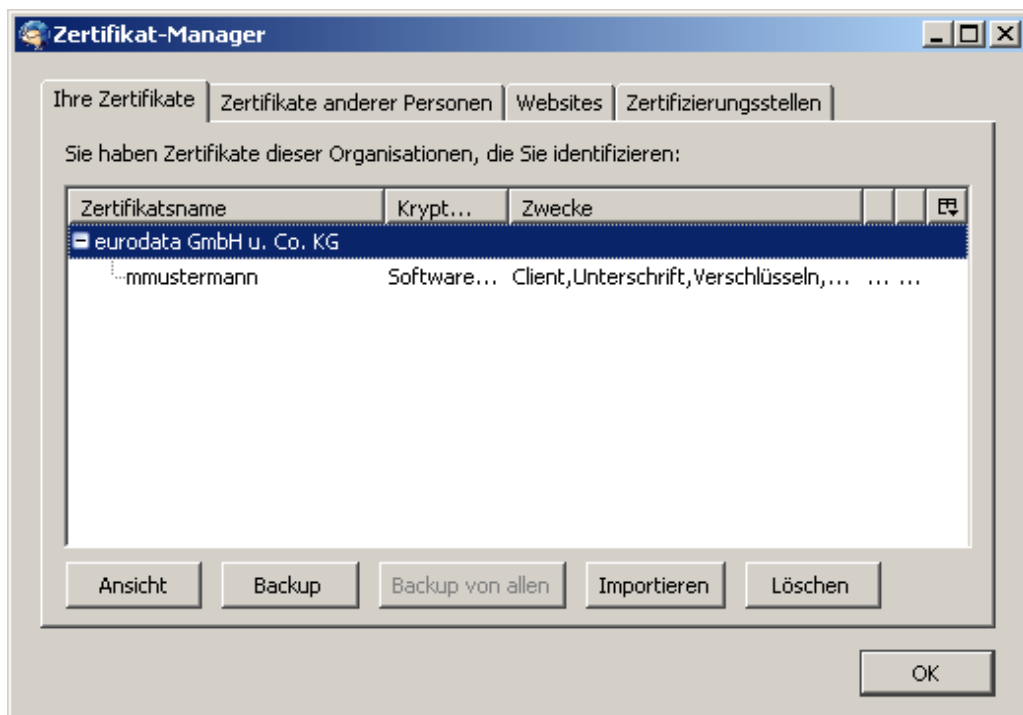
Zertifikat-Manager

Ihre Zertifikate | Zertifikate anderer Personen | Websites | Zertifizierungsstellen

Sie haben Zertifikate dieser Organisationen, die Sie identifizieren:

| Zertifikatsname | Krypt... | Zwecke | | |
|---|---|---|---|---|
| eurodata GmbH u. Co. KG | | | | |
| mmustermann | Software... | Client,Unterschrift,Verschlüsseln,... | ... | ... |

Ansicht Backup Backup von allen Importieren Löschen

OK